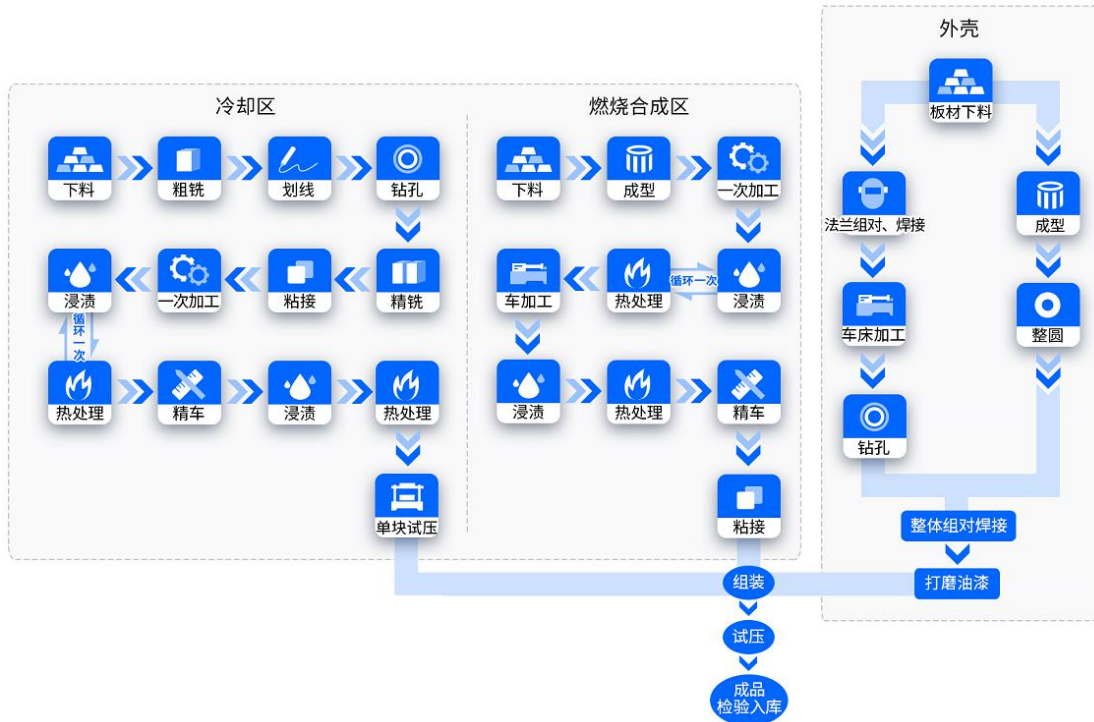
外壳

冷却区

燃烧合成区

下料
粗铣
划线
钻孔
浸渍
一次加工
粘接
精铣
循环一次
热处理
精车
浸渍
热处理
单块试压

下料
成型
一次加工
车加工
热处理
循环一次
浸渍
浸渍
热处理
精车
粘接

板材下料
法兰组对、焊接
成型
车床加工
整圆
钻孔
整体组对焊接
打磨油漆

组装
试压
成品检验入库